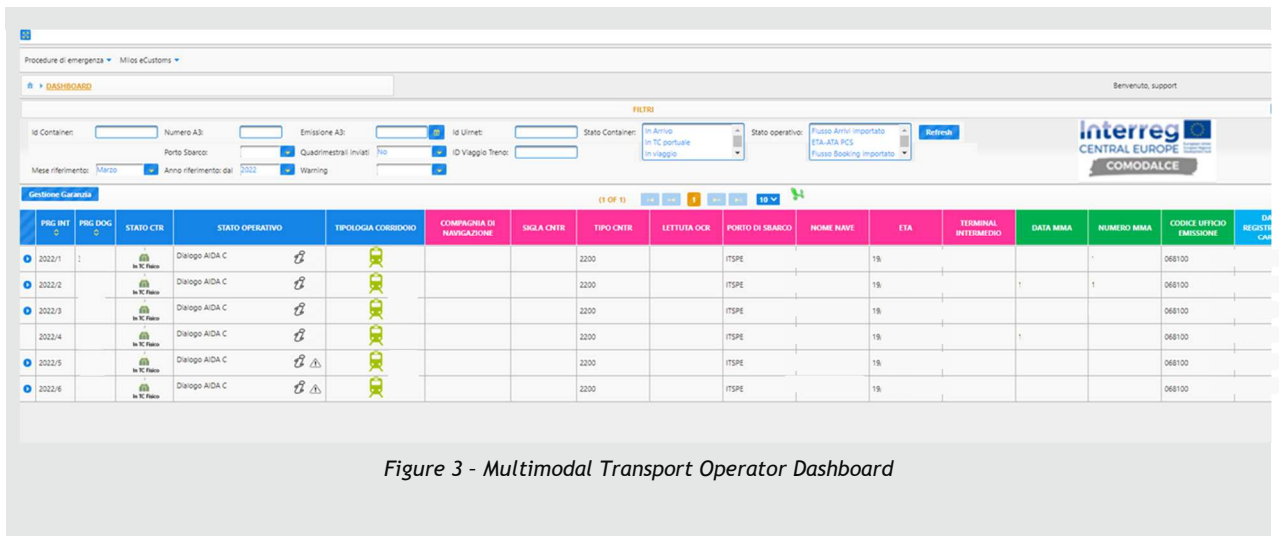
Procedure di emergenza ▾ Milos eCustoms ▾

DASHBOARD

Benvenuto, support

FILTRI

Id Container: Numero A3: Emissione A3: Id Uirnet: Stato Container: In Arrivo In TC portuale In viaggio Stato operativo: Flusso Arrivi Importato ETA-ATA PCS Flusso Booking Importato Refresh

Porto Sbarco: Quadrimestrali inviati No ID Viaggio Treno:

Mese riferimento: Marzo Anno riferimento: dal 2022 Warning

Interreg CENTRAL EUROPE COMODALCE

Gestione Garanzia

(1 OF 1) 1 10

| PRG INT | PRG DOG | STATO CTR | STATO OPERATIVO | TIPOLOGIA CORRIDOIO | COMPAGNIA DI NAVIGAZIONE | SIGLA CNTR | TIPO CNTR | LETTUTA OCR | PORTO DI SBARCO | NOME NAVE | ETA | TERMINAL INTERMEDIO | DATA MMA | NUMERO MMA | CODICE UFFICIO EMISSIONE | DA REGISTR CAR |
|---|---|---|---|---|---|---|---|---|---|---|---|---|---|---|---|---|
| 2022/1 | | In TC Fisico | Dialogo AIDA C | | | | 2200 | | ITSPE | | 19 | | | | 068100 | |
| 2022/2 | | In TC Fisico | Dialogo AIDA C | | | | 2200 | | ITSPE | | 19 | | | | 068100 | |
| 2022/3 | | In TC Fisico | Dialogo AIDA C | | | | 2200 | | ITSPE | | 19 | | | | 068100 | |
| 2022/4 | | In TC Fisico | Dialogo AIDA C | | | | 2200 | | ITSPE | | 19 | | | | 068100 | |
| 2022/5 | | In TC Fisico | Dialogo AIDA C | | | | 2200 | | ITSPE | | 19 | | | | 068100 | |
| 2022/6 | | In TC Fisico | Dialogo AIDA C | | | | 2200 | | ITSPE | | 19 | | | | 068100 | |

Figure 3 – Multimodal Transport Operator Dashboard